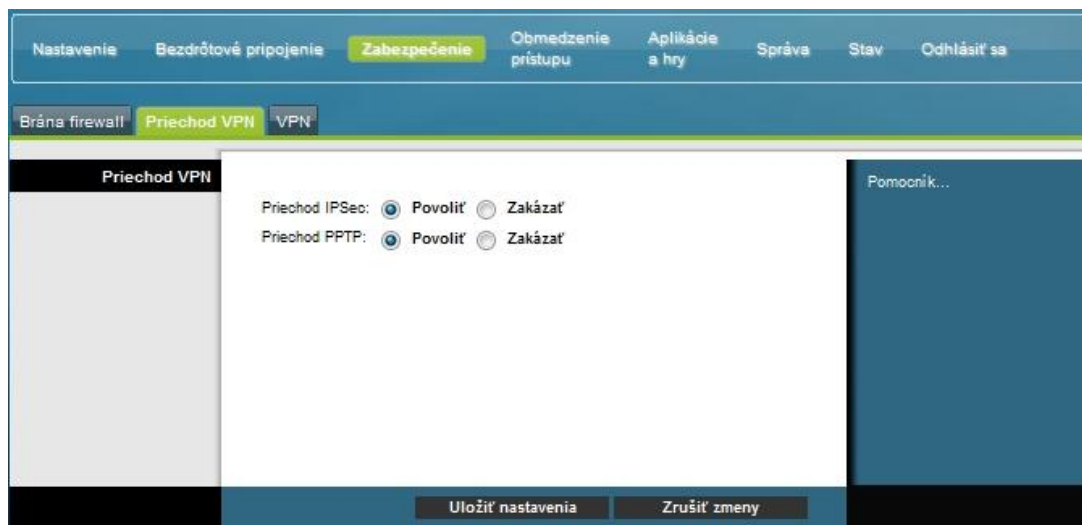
Nastavenie Bezdrôtové pripojenie Zabezpečenie Obmedzenie prístupu Aplikácie a hry Správa Stav Odhlásiť sa

Brána firewall Priechod VPN VPN

Priechod VPN

Priechod IPSec: Povoliť Zakázať
Priechod PPTP: Povoliť Zakázať

Pomocník...

Uložiť nastavenia Zrušiť zmeny